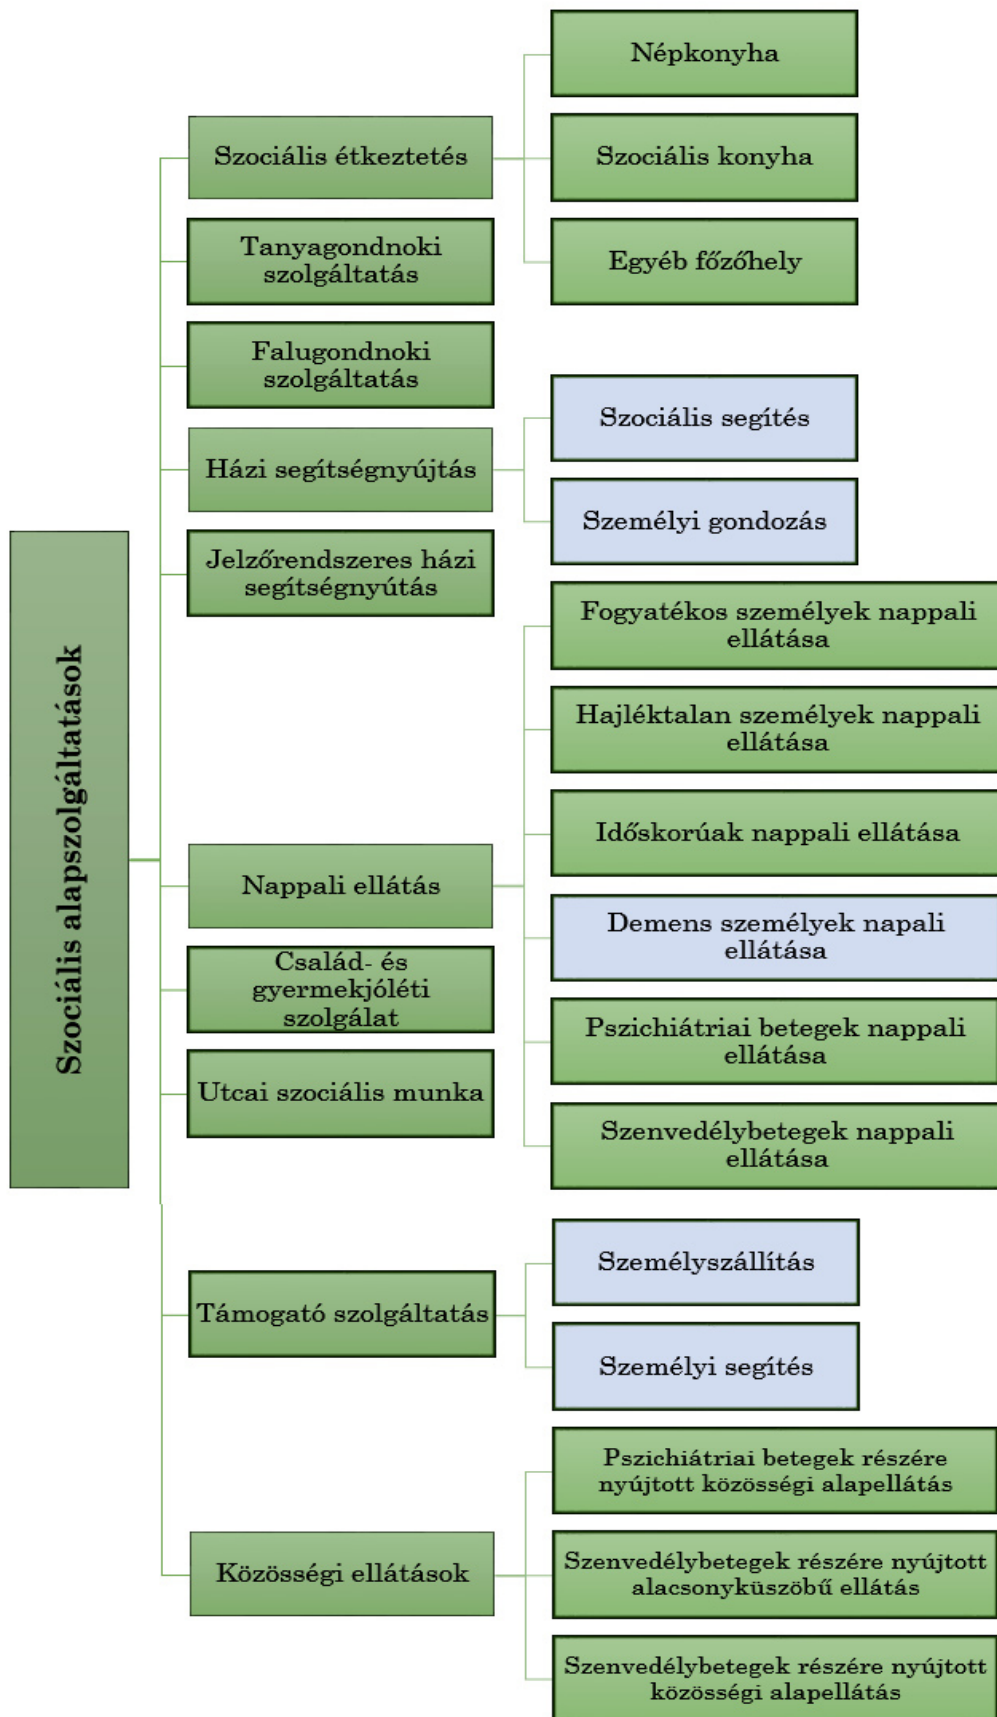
Szociális alapszolgáltatások

Szociális étkeztetés

Népkonyha

Szociális konyha

Egyéb főzőhely

Tanyagondnoki szolgáltatás

Falugondnoki szolgáltatás

Házi segítségnyújtás

Szociális segítés

Személyi gondozás

Jelzőrendszeres házi segítségnyútás

Nappali ellátás

Fogyatékos személyek nappali ellátása

Hajléktalan személyek nappali ellátása

Időskorúak nappali ellátása

Demens személyek napali ellátása

Pszichiátriai betegek nappali ellátása

Szenvedélybetegek nappali ellátása

Család- és gyermekjóléti szolgálat

Utcai szociális munka

Támogató szolgáltatás

Személyszállítás

Személyi segítés

Közösségi ellátások

Pszichiátriai betegek részére nyújtott közösségi alapellátás

Szenvedélybetegek részére nyújtott alacsonyküszöbű ellátás

Szenvedélybetegek részére nyújtott közösségi alapellátás